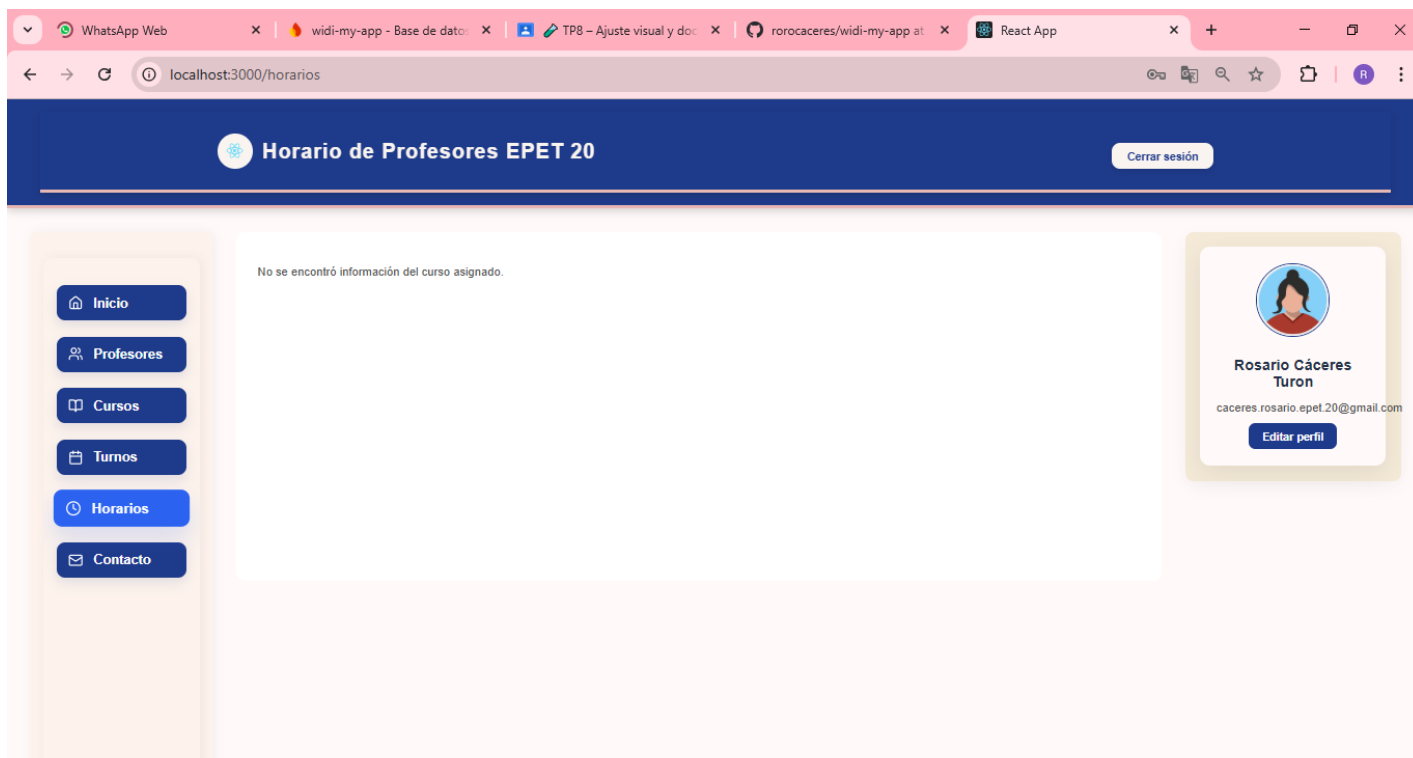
WhatsApp Web
widi-my-app - Base de datos
TP8 – Ajuste visual y doc
rorocaceres/widi-my-app at
React App

localhost:3000/horarios

R

Horario de Profesores EPET 20

Cerrar sesión

Inicio
Profesores
Cursos
Turnos
Horarios
Contacto

No se encontró información del curso asignado.

Rosario Cáceres Turon

caceres.rosario.epet.20@gmail.com

Editar perfil